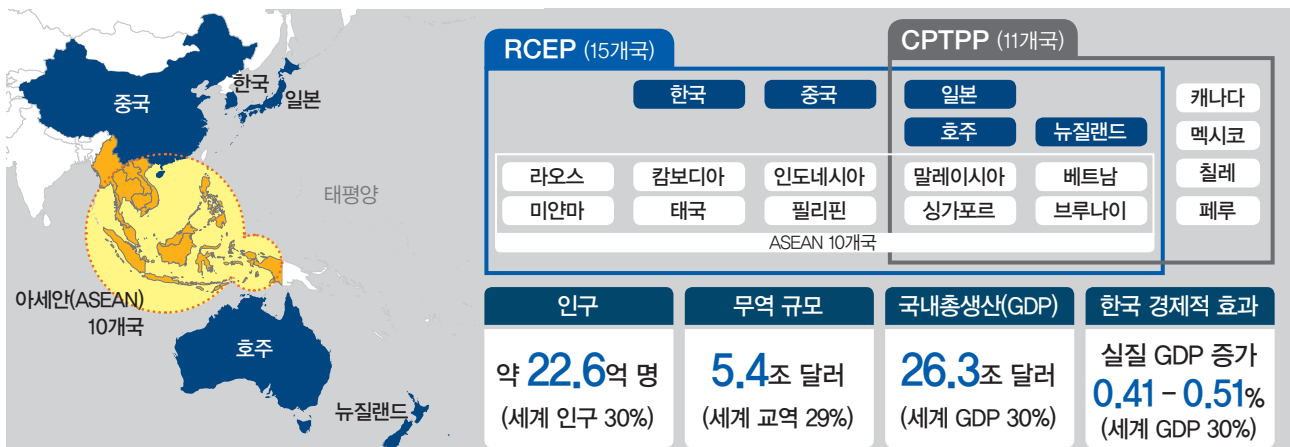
중국
한국
일본
태평양
아세안(ASEAN)
10개국
호주
뉴질랜드

RCEP (15개국)
CPTPP (11개국)

한국
중국
일본
호주
뉴질랜드
캐나다
멕시코
칠레
페루
라오스
캄보디아
인도네시아
말레이시아
베트남
미얀마
태국
필리핀
싱가포르
브루나이
ASEAN 10개국

| 인구 | 무역 규모 | 국내총생산(GDP) | 한국 경제적 효과 |
|---|---|---|---|
| 약 22.6억 명 (세계 인구 30%) | 5.4조 달러 (세계 교역 29%) | 26.3조 달러 (세계 GDP 30%) | 실질 GDP 증가 0.41 – 0.51% (세계 GDP 30%) |